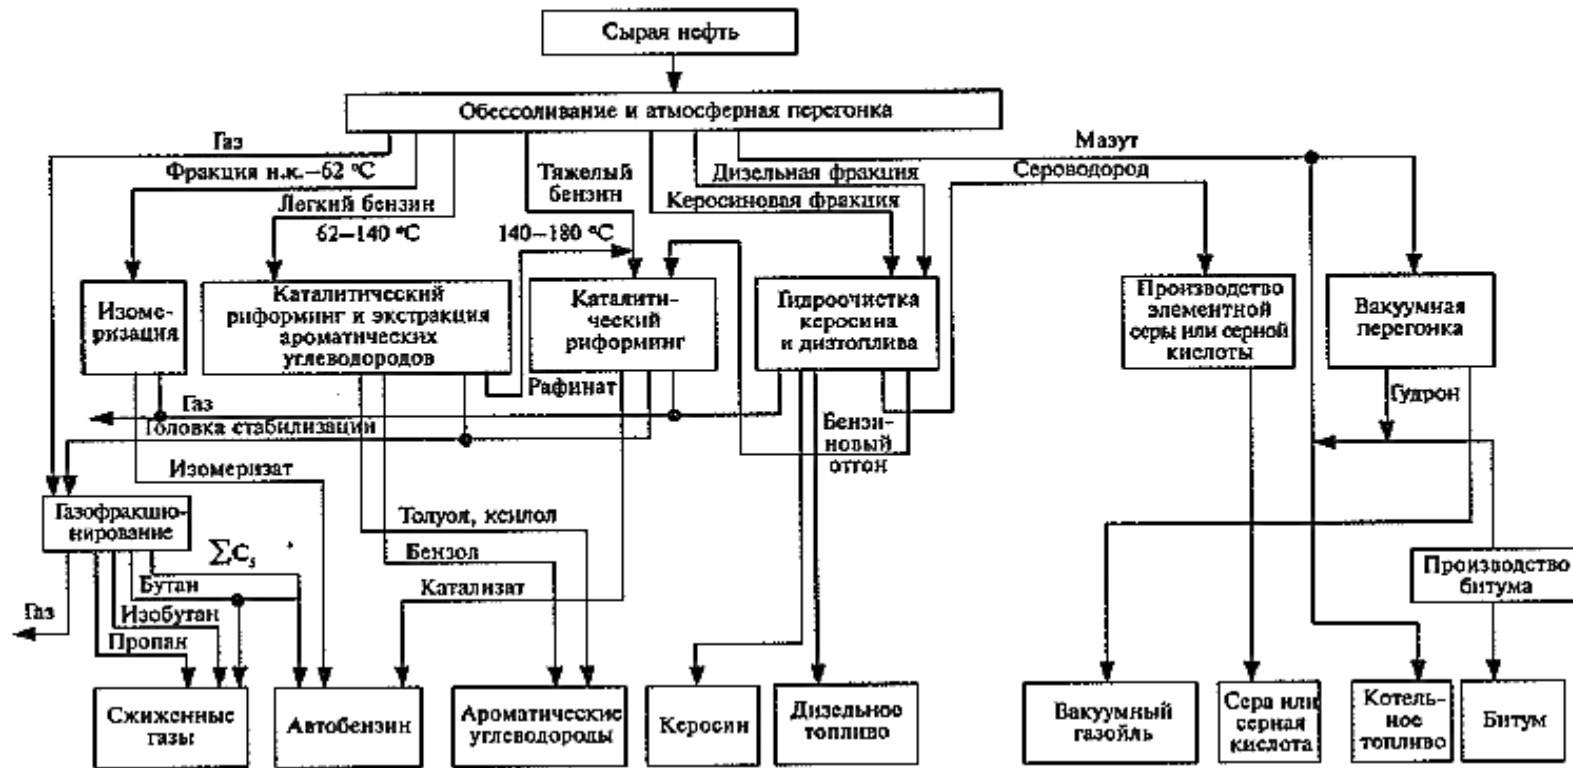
Сырая нефть

Обессоливание и атмосферная перегонка

Газ

Фракция н.к.–62 °С

Легкий бензин 62–140 °С

Тяжелый бензин 140–180 °С

Дизельная фракция

Керосиновая фракция

Мазут

Сероводород

Изомеризация

Каталитический риформинг и экстракция ароматических углеводородов

Каталитический риформинг

Гидроочистка керосина и дизтоплива

Производство элементной серы или серной кислоты

Вакуумная перегонка

Рафинат

Газ

Головка стабилизации

Бензиновый отгон

Гудрон

Изомеризат

Газофракционирование

Толуол, ксилол

$\sum C_5$

Бензол

Бутан

Катализат

Газ

Изобутан

Пропан

Производство битума

Сжиженные газы

Автобензин

Ароматические углеводороды

Керосин

Дизельное топливо

Вакуумный газойль

Сера или серная кислота

Котельное топливо

Битум